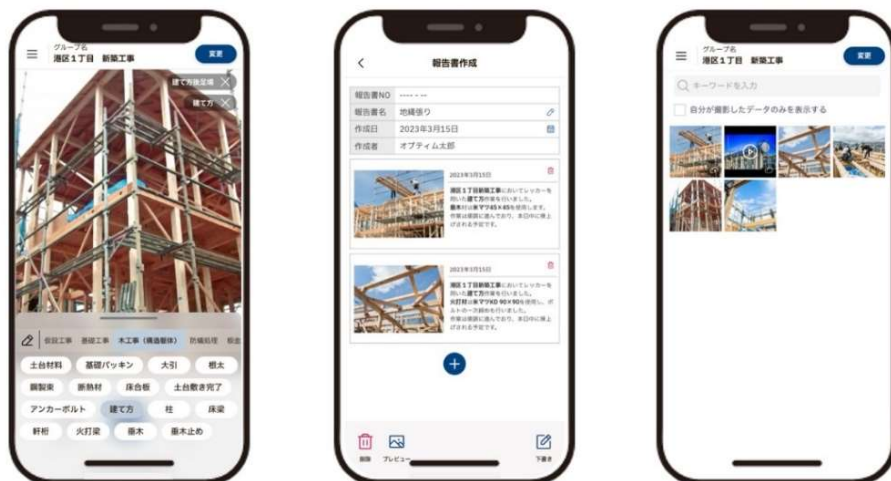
グループ名
港区1丁目 新築工事
変更
建て方後足場
建て方
仮設工事 基礎工事 木工事（構造躯体） 防蟻処理 断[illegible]
土台材料 基礎パッキン 大引 根太
鋼製束 断熱材 床合板 土台敷き完了
アンカーボルト 建て方 柱 床梁
軒桁 火打梁 垂木 垂木止め

報告書作成
| 報告書NO | ---- - -- |
|---|---|
| 報告書名 | 地縄張り |
| 作成日 | 2023年3月15日 |
| 作成者 | オプティム太郎 |

2023年3月15日
港区1丁目新築工事においてレッカーを用いた建て方作業を行いました。
垂木材は米マツ45×45を使用します。
作業は順調に進んでおり、本日中に棟上げされる予定です。

2023年3月15日
港区1丁目新築工事においてレッカーを用いた建て方作業を行いました。
火打材は米マツKD 90×90を使用し、ボルトの一方締めを行いました。
作業は順調に進んでおり、本日中に棟上げされる予定です。

削除 プレビュー 下書き

グループ名
港区1丁目 新築工事
変更
キーワードを入力
自分が撮影したデータのみを表示する